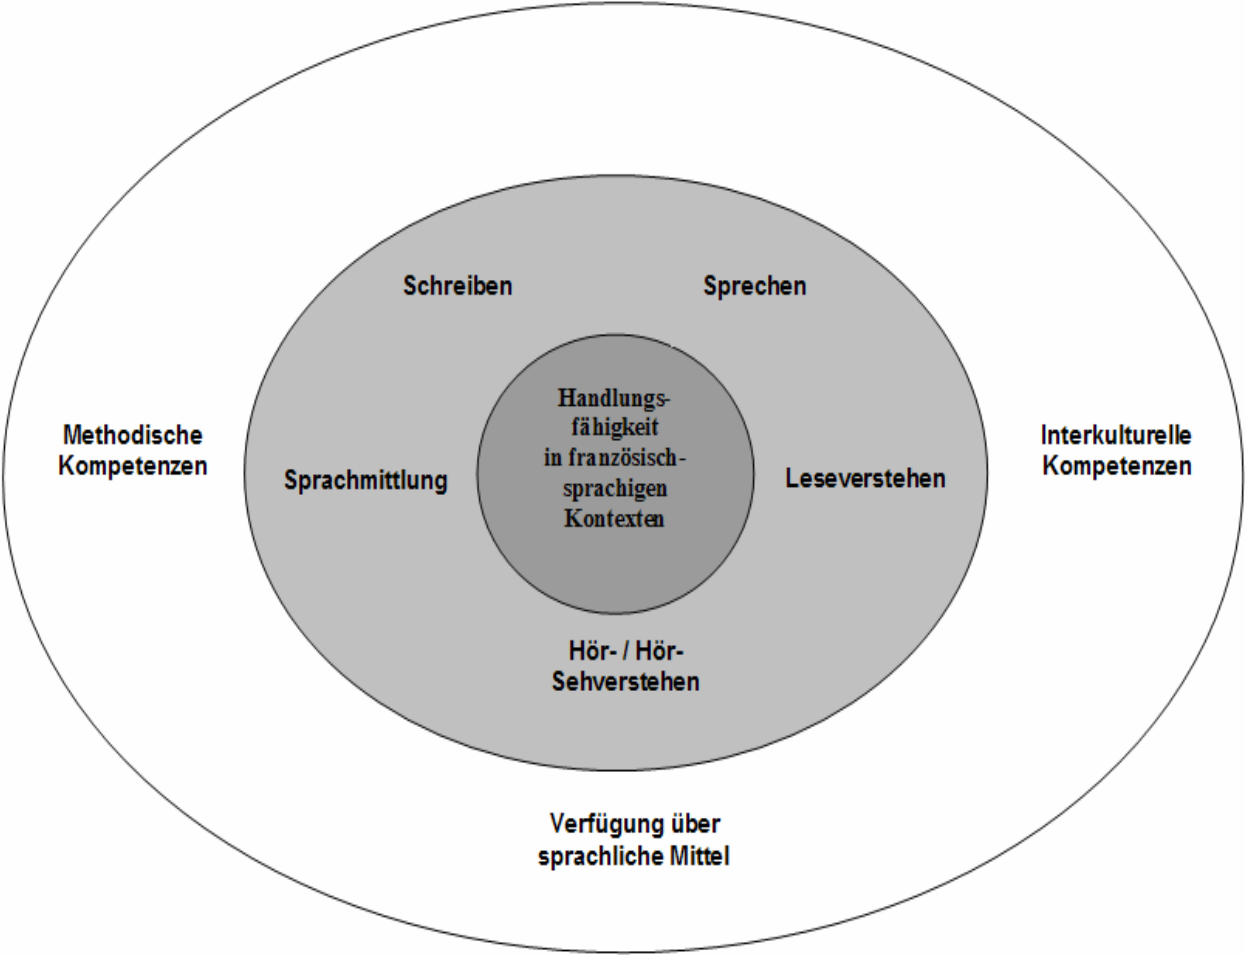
Schreiben

Sprechen

Methodische Kompetenzen

Sprachmittlung

Handlungsfähigkeit in französischsprachigen Kontexten

Leseverstehen

Interkulturelle Kompetenzen

Hör- / Hör-Sehverstehen

Verfügung über sprachliche Mittel